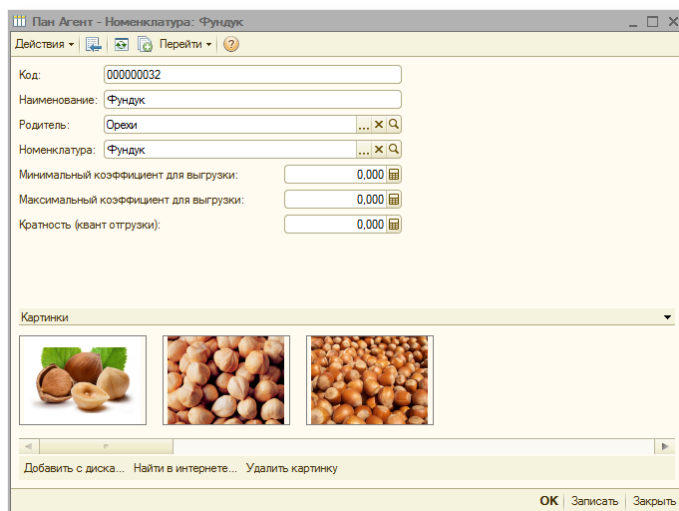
Пан Агент - Номенклатура: Фундук

Действия ▾ Перейти ▾

Код: 000000032

Наименование: Фундук

Родитель: Орехи

Номенклатура: Фундук

Минимальный коэффициент для выгрузки: 0,000

Максимальный коэффициент для выгрузки: 0,000

Кратность (квант отгрузки): 0,000

Картинки

Добавить с диска... Найти в интернете... Удалить картинку

OK | Записать | Закрыть